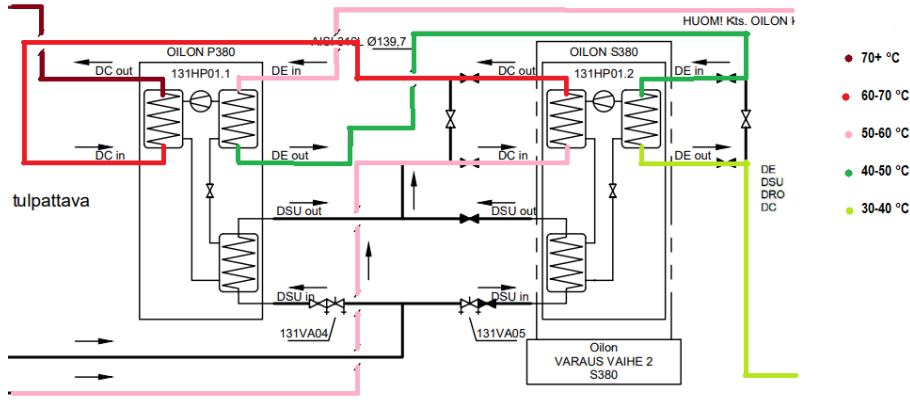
HUOM! Kts. OILON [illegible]

OILON P380

AISI 316L Ø139,7

OILON S380

131HP01.1

131HP01.2

DC out

DE in

DC out

DE in

DC in

DE out

DC in

DE out

tulpattava

DSU out

DSU out

DSU in

DSU in

131VA04

131VA05

Oilon
VARAUS VAIHE 2
S380

DE
DSU
DRO
DC

70+ °C

60-70 °C

50-60 °C

40-50 °C

30-40 °C